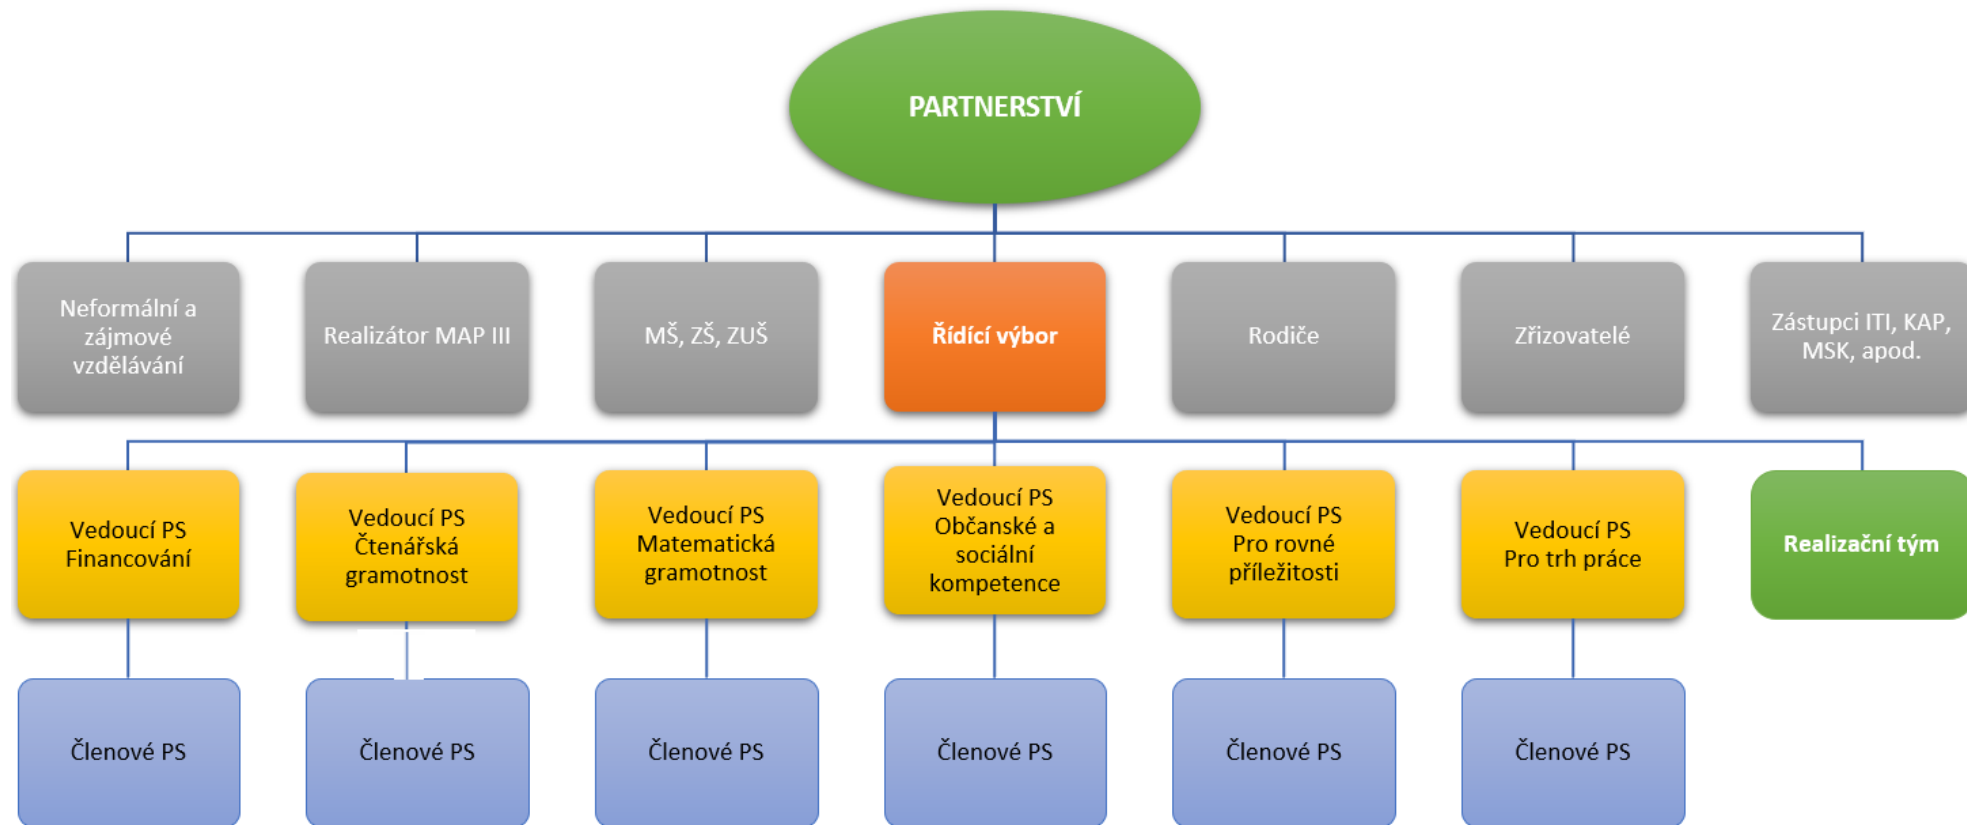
PARTNERSTVÍ

Neformální a zájmové vzdělávání

Realizátor MAP III

MŠ, ZŠ, ZUŠ

Řídící výbor

Rodiče

Zřizovatelé

Zástupci ITI, KAP, MSK, apod.

Vedoucí PS Financování

Vedoucí PS Čtenářská gramotnost

Vedoucí PS Matematická gramotnost

Vedoucí PS Občanské a sociální kompetence

Vedoucí PS Pro rovné příležitosti

Vedoucí PS Pro trh práce

Realizační tým

Členové PS

Členové PS

Členové PS

Členové PS

Členové PS

Členové PS